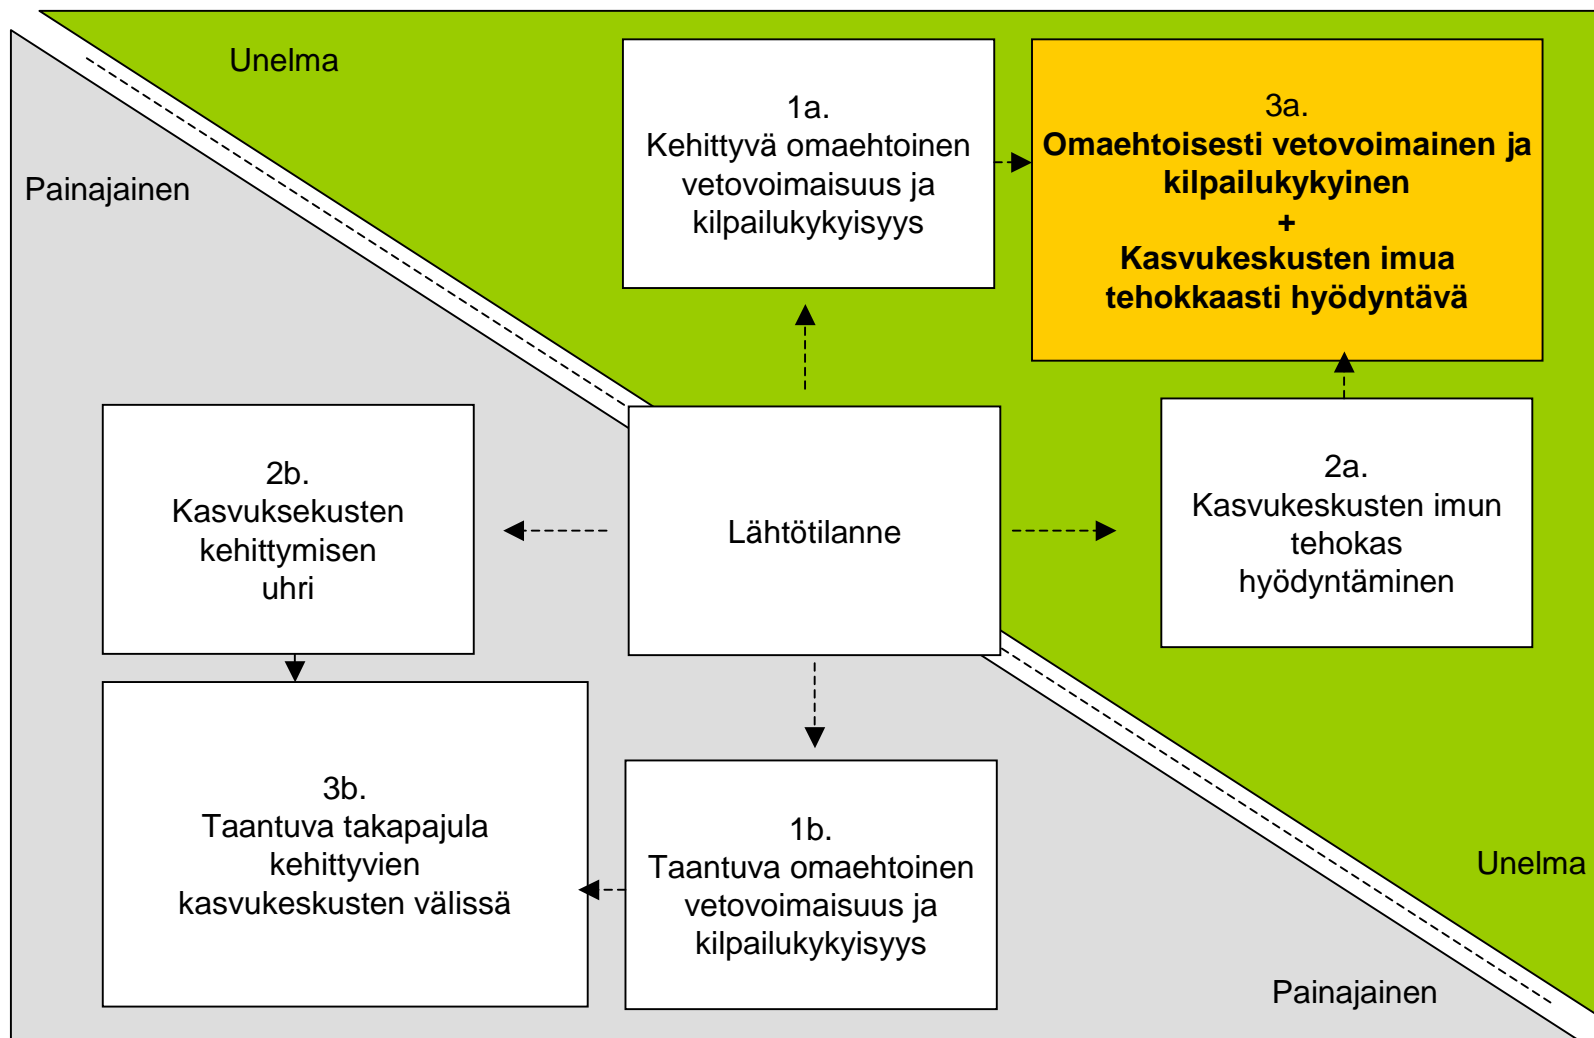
Unelma

Painajainen

1a.
Kehittyvä omaehtoinen vetovoimaisuus ja kilpailukykyisyys

3a.
**Omaehtoisesti vetovoimainen ja kilpailukykyinen**
**+**
**Kasvukeskusten imua tehokkaasti hyödyntävä**

2b.
Kasvuksekusten kehittymisen uhri

Lähtötilanne

2a.
Kasvukeskusten imun tehokas hyödyntäminen

3b.
Taantuva takapajula kehittyvien kasvukeskusten välissä

1b.
Taantuva omaehtoinen vetovoimaisuus ja kilpailukykyisyys

Unelma

Painajainen